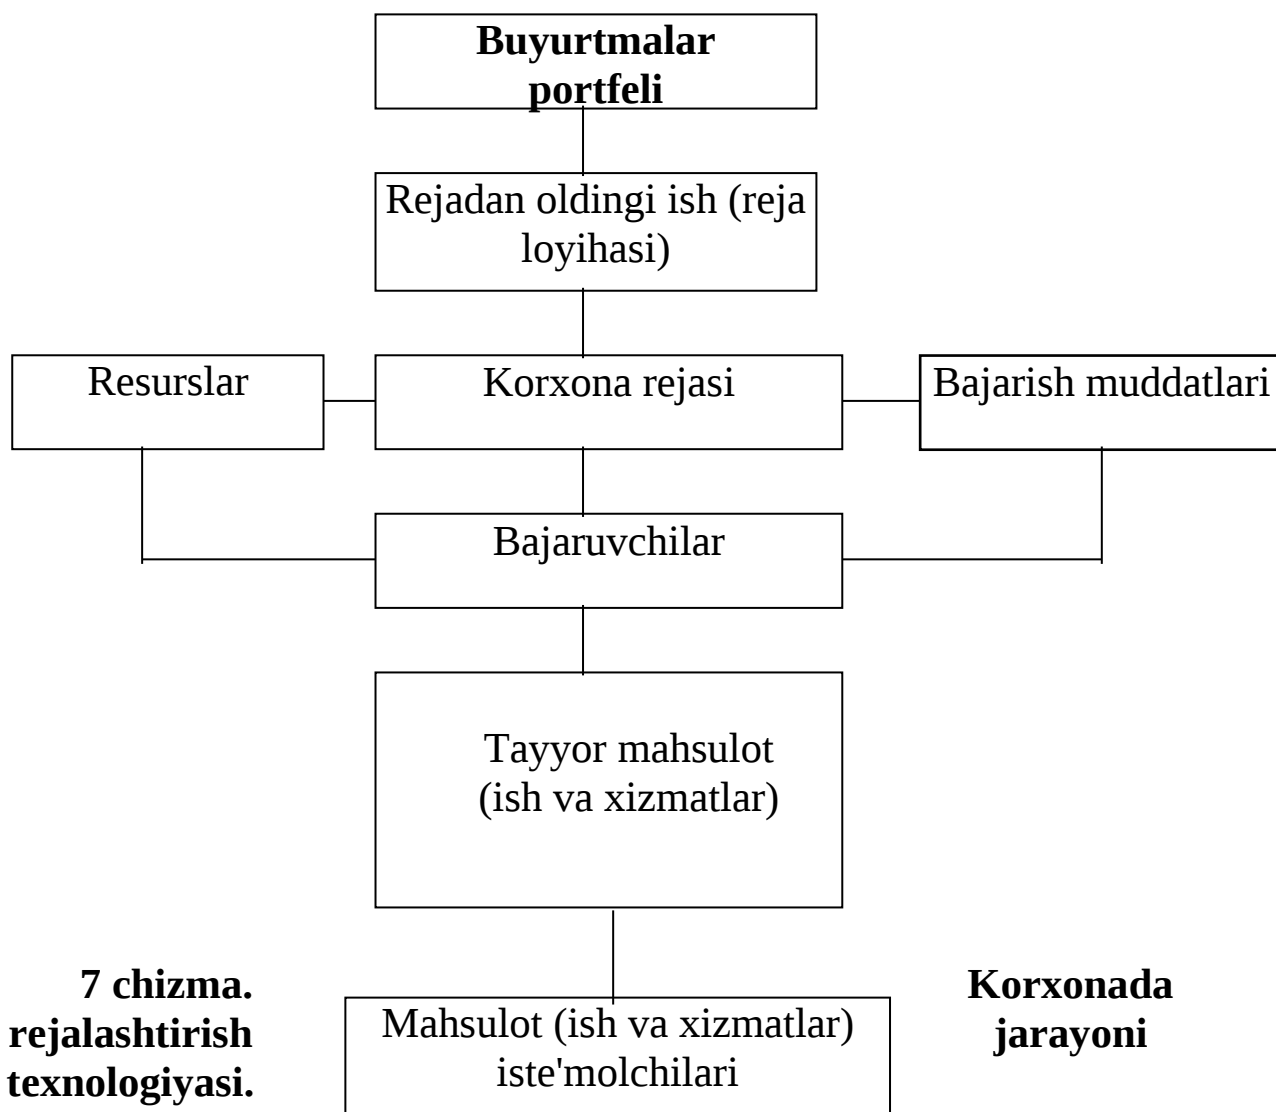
**Buyurtmalar portfeli**

Rejadan oldingi ish (reja loyihasi)

Resurslar

Korxona rejasi

Bajarish muddatlari

Bajaruvchilar

Tayyor mahsulot (ish va xizmatlar)

**7 chizma. rejalashtirish texnologiyasi.**

Mahsulot (ish va xizmatlar) iste'molchilari

**Korxonada jarayoni**